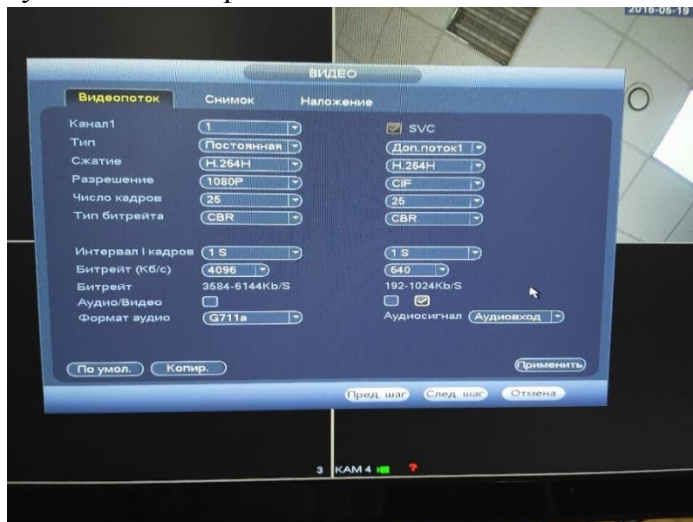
2016-06-19

ВИДЕО

Видеопоток Снимок Наложение

Канал1 1
Тип Постоянная
Сжатие H.264H
Разрешение 1080P
Число кадров 25
Тип битрейта CBR

SVC
Доп.поток1
H.264H
CIF
25
CBR

Интервал I кадров 1 S
Битрейт (Кб/с) 4096
Битрейт 3584-6144Kb/S
Аудио/Видео
Формат аудио G711a

1 S
640
192-1024Kb/S

Аудиосигнал Аудиовход

По умол. Копир. Применить

Пред. шаг След. шаг Отмена

3 КАМ 4